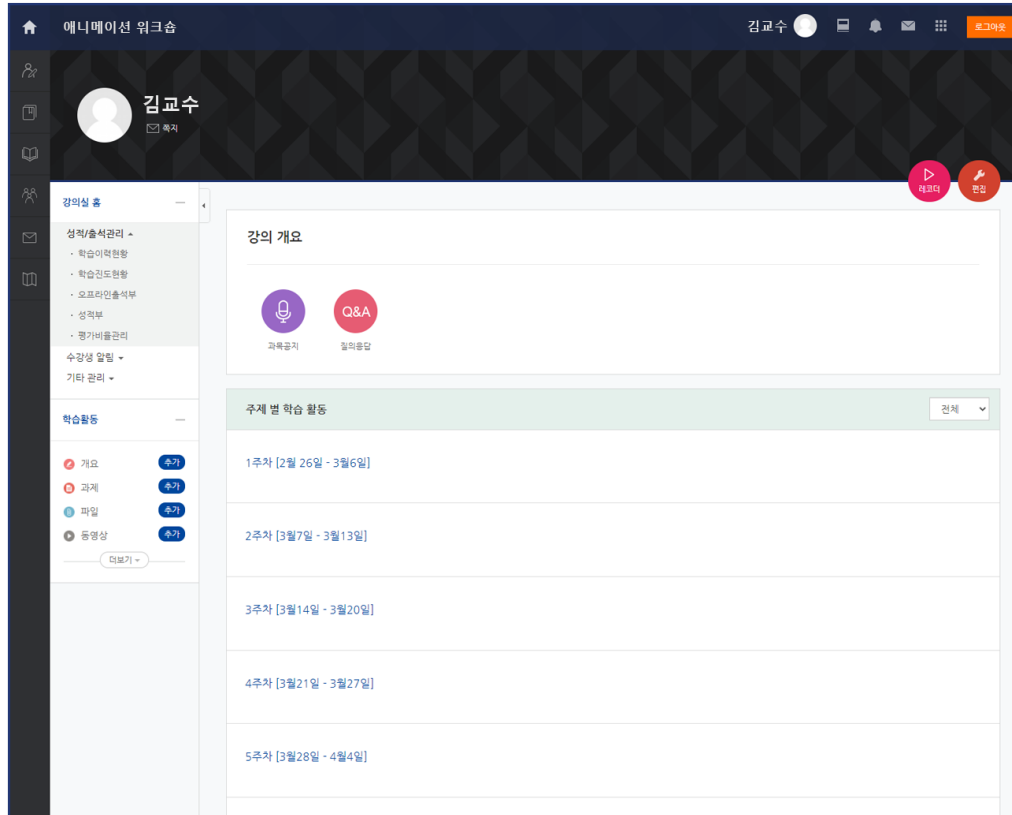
애니메이션 워크숍

김교수

로그아웃

김교수
쪽지

레코더
편집

강의실 홈
성적/출석관리
· 학습이력현황
· 학습진도현황
· 오프라인출석부
· 성적부
· 평가비율관리
수강생 알림
기타 관리

학습활동
개요 추가
과제 추가
파일 추가
동영상 추가
더보기

강의 개요

과목공지
Q&A
질의응답

주제 별 학습 활동
전체

1주차 [2월 26일 - 3월6일]

2주차 [3월7일 - 3월13일]

3주차 [3월14일 - 3월20일]

4주차 [3월21일 - 3월27일]

5주차 [3월28일 - 4월4일]